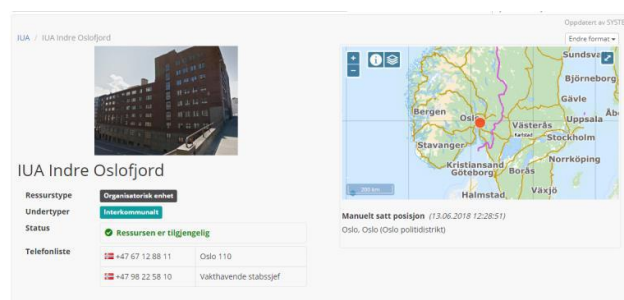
Oppdatert av SYSTE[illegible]

IUA / IUA Indre Oslofjord

Endre format ▾

IUA Indre Oslofjord

Ressurstype Organisatorisk enhet
Undertyper Interkommunalt
Status Ressursen er tilgjengelig
Telefonliste

| | |
|---|---|
| +47 67 12 88 11 | Oslo 110 |
| +47 98 22 58 10 | Vakthavende stabssjef |

Sundsvall
Bjørneborg
Gävle
Åbo
Bergen
Oslo
Uppsala
Västerås
Stockholm
Stavanger
Norrköping
Kristiansand
Göteborg
Borås
Växjö
Halmstad
200 km

Manuelt satt posisjon (13.06.2018 12:28:51)
Oslo, Oslo (Oslo politidistrikt)